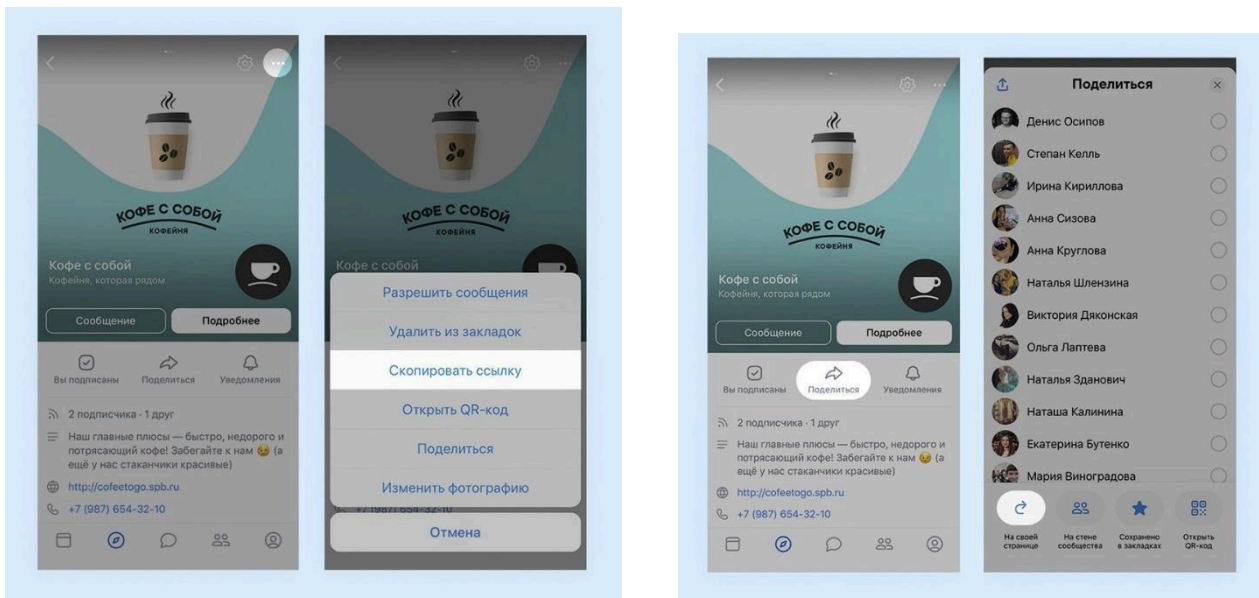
КОФЕ С СОБОЙ
КОФЕЙНЯ

Кофе с собой
Кофейня, которая рядом

Сообщение
Подробнее

Вы подписаны
Поделиться
Уведомления

2 подписчика · 1 друг

Наш главные плюсы — быстро, недорого и потрясающий кофе! Забегайте к нам 😉 (а ещё у нас стаканчики красивые)

http://cofeetogo.spb.ru

+7 (987) 654-32-10

КОФЕ С СОБОЙ
КОФЕЙНЯ

Кофе с собой

Разрешить сообщения
Удалить из закладок
Скопировать ссылку
Открыть QR-код
Поделиться
Изменить фотографию
Отмена

КОФЕ С СОБОЙ
КОФЕЙНЯ

Кофе с собой
Кофейня, которая рядом

Сообщение
Подробнее

Вы подписаны
Поделиться
Уведомления

2 подписчика · 1 друг

Наш главные плюсы — быстро, недорого и потрясающий кофе! Забегайте к нам 😉 (а ещё у нас стаканчики красивые)

http://cofeetogo.spb.ru

+7 (987) 654-32-10

Поделиться

Денис Осипов
Степан Келль
Ирина Кириллова
Анна Сизова
Анна Круглова
Наталья Шлензина
Виктория Дяконская
Ольга Лаптева
Наталья Зданович
Наташа Калинина
Екатерина Бутенко
Мария Виноградова

На своей странице
На стене сообщества
Сохранено в закладках
Открыть QR-код